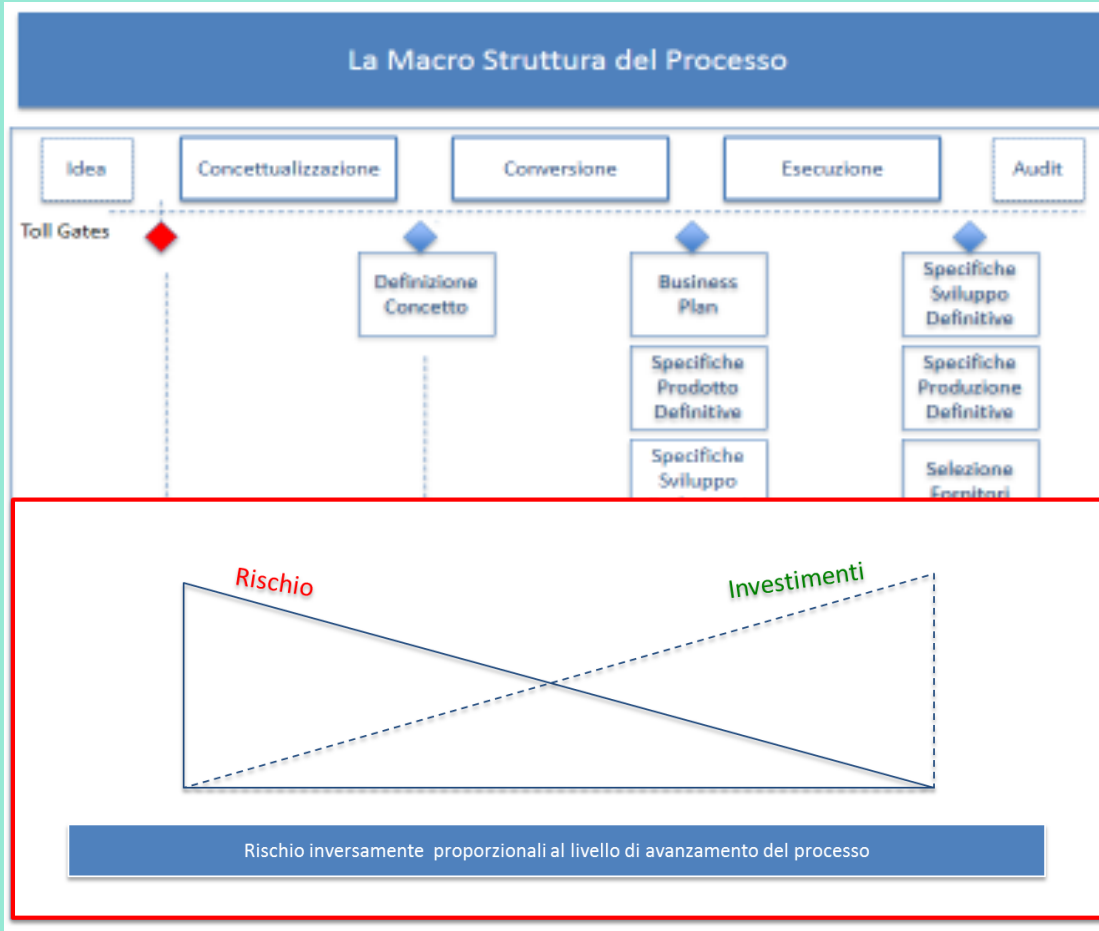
La Macro Struttura del Processo

Idea

Concettualizzazione

Conversione

Esecuzione

Audit

Toll Gates

Definizione Concetto

Business Plan

Specifiche Prodotto Definitive

Specifiche Sviluppo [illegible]

Specifiche Sviluppo Definitive

Specifiche Produzione Definitive

Selezione Fornitori

Rischio

Investimenti

Rischio inversamente proporzionali al livello di avanzamento del processo